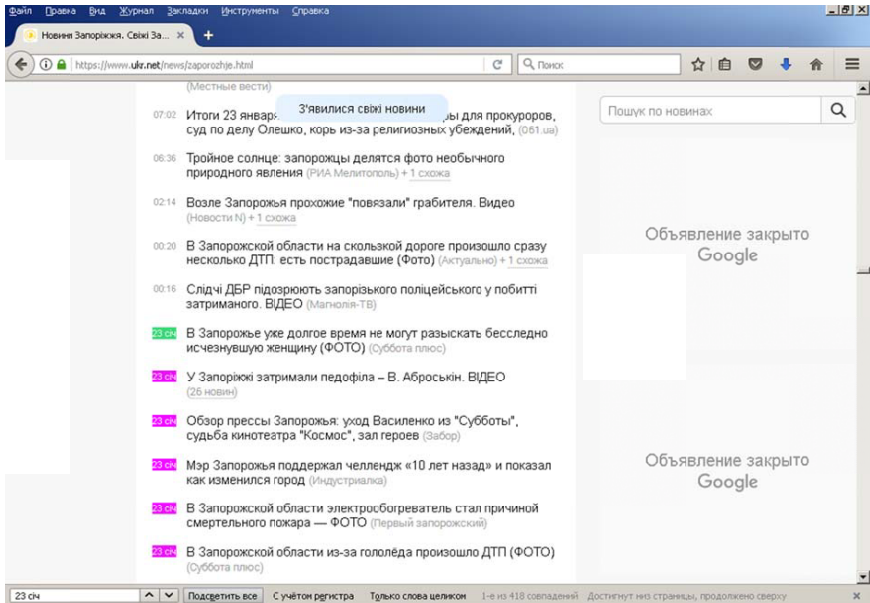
Файл Правка Вид Журнал Закладки Инструменты Справка

Новини Запоріжжя. Свіжі За... ×

https://www.ukr.net/news/zaporozhje.html

Поиск

(Местные вести)

07:02 Итоги 23 январ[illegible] З'явилися свіжі новини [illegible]ры для прокуроров, суд по делу Олешко, корь из-за религиозных убеждений, (061.ua)

06:36 Тройное солнце: запорожцы делятся фото необычного природного явления (РИА Мелитополь) + 1 схожа

02:14 Возле Запорожья прохожие "повязали" грабителя. Видео (Новости N) + 1 схожа

00:20 В Запорожской области на скользкой дороге произошло сразу несколько ДТП: есть пострадавшие (Фото) (Актуально) + 1 схожа

00:16 Слідчі ДБР підозрюють запорізького поліцейського у побитті затриманого. ВІДЕО (Магнолія-ТВ)

23 січ В Запорожье уже долгое время не могут разыскать бесследно исчезнувшую женщину (ФОТО) (Суббота плюс)

23 січ У Запоріжжі затримали педофіла – В. Аброськін. ВІДЕО (26 новин)

23 січ Обзор прессы Запорожья: уход Василенко из "Субботы", судьба кинотеатра "Космос", зал героев (Забор)

23 січ Мэр Запорожья поддержал челлендж «10 лет назад» и показал как изменился город (Индустриалка)

23 січ В Запорожской области электроводонагреватель стал причиной смертельного пожара — ФОТО (Первый запорожский)

23 січ В Запорожской области из-за гололёда произошло ДТП (ФОТО) (Суббота плюс)

Пошук по новинах

Объявление закрыто Google

Объявление закрыто Google

23 січ Подсветить все С учётом регистра Только слова целиком 1-е из 418 совпадений Достигнут низ страницы, продолжено сверху